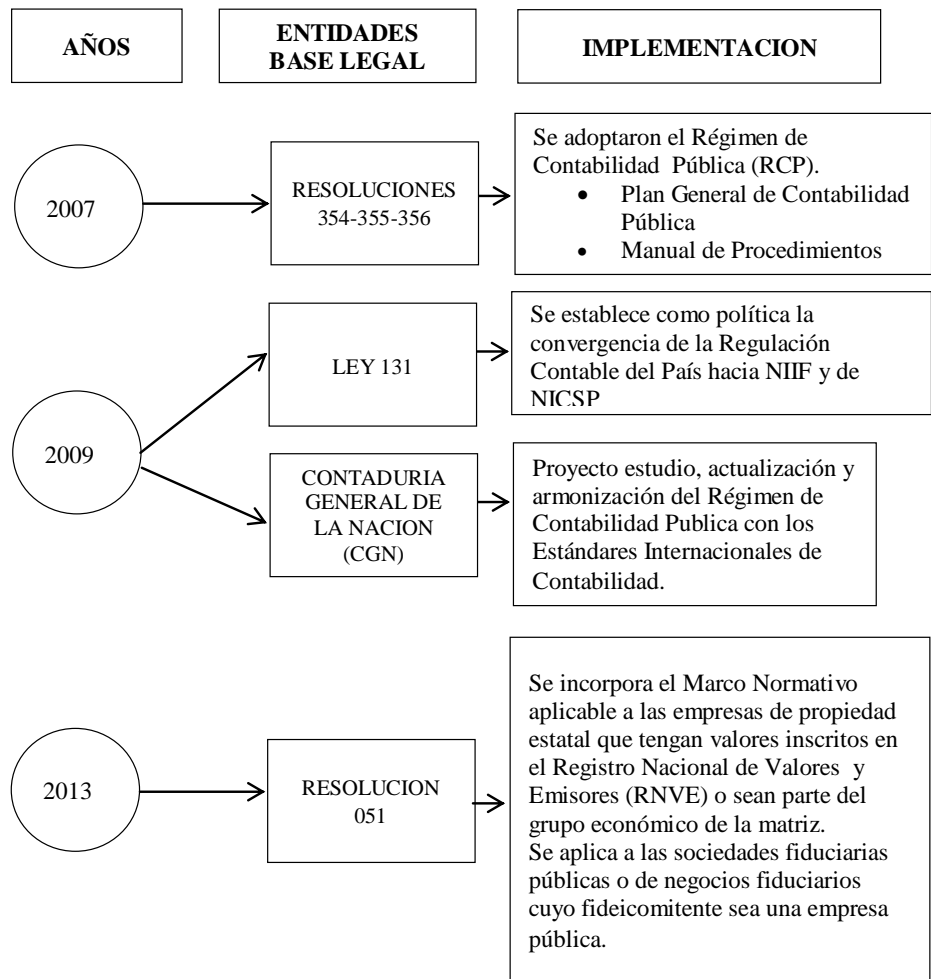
AÑOS

ENTIDADES BASE LEGAL

IMPLEMENTACION

2007

RESOLUCIONES 354-355-356

Se adoptaron el Régimen de Contabilidad Pública (RCP).
- Plan General de Contabilidad Pública
- Manual de Procedimientos

2009

LEY 131

Se establece como política la convergencia de la Regulación Contable del País hacia NIIF y de NICSP

CONTADURIA GENERAL DE LA NACION (CGN)

Proyecto estudio, actualización y armonización del Régimen de Contabilidad Publica con los Estándares Internacionales de Contabilidad.

2013

RESOLUCION 051

Se incorpora el Marco Normativo aplicable a las empresas de propiedad estatal que tengan valores inscritos en el Registro Nacional de Valores y Emisores (RNVE) o sean parte del grupo económico de la matriz.
Se aplica a las sociedades fiduciarias públicas o de negocios fiduciarios cuyo fideicomitente sea una empresa pública.